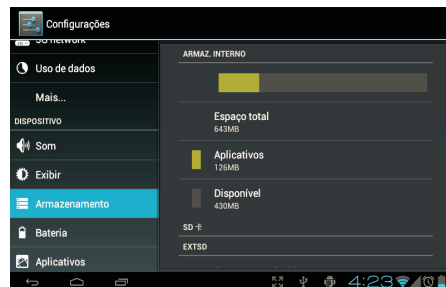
Configurações

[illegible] Network

Uso de dados

Mais...

DISPOSITIVO

Som

Exibir

Armazenamento

Bateria

Aplicativos

ARMAZ. INTERNO

Espaço total
643MB

Aplicativos
126MB

Disponível
430MB

SD 卡

EXTSD

4:23